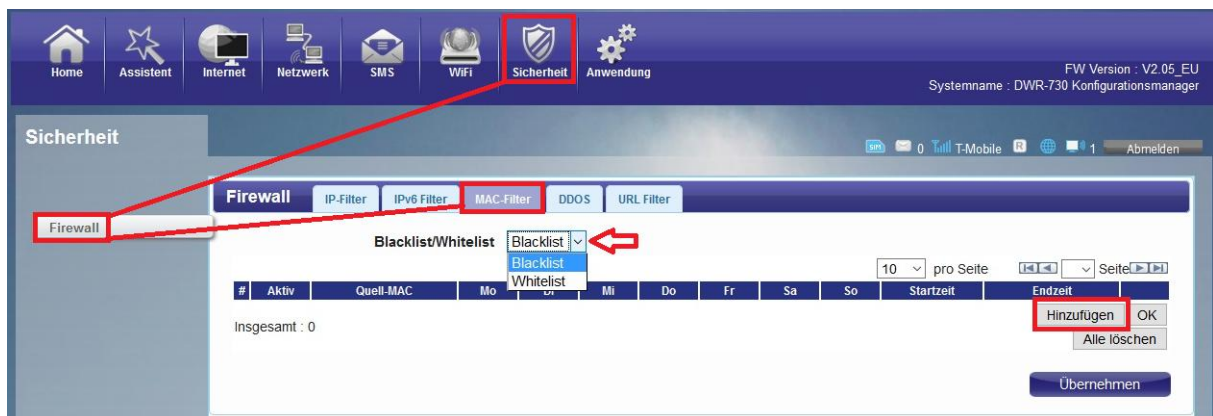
Home Assistent Internet Netzwerk SMS WiFi Sicherheit Anwendung

FW Version : V2.05_EU
Systemname : DWR-730 Konfigurationsmanager

Sicherheit

0 T-Mobile 1 Abmelden

Firewall

Firewall IP-Filter IPv6 Filter MAC-Filter DDOS URL Filter

Blacklist/Whitelist Blacklist
Blacklist
Whitelist

10 pro Seite Seite

| # | Aktiv | Quell-MAC | Mo | Di | Mi | Do | Fr | Sa | So | Startzeit | Endzeit |
|---|---|---|---|---|---|---|---|---|---|---|---|

Insgesamt : 0

Hinzufügen OK
Alle löschen

Übernehmen